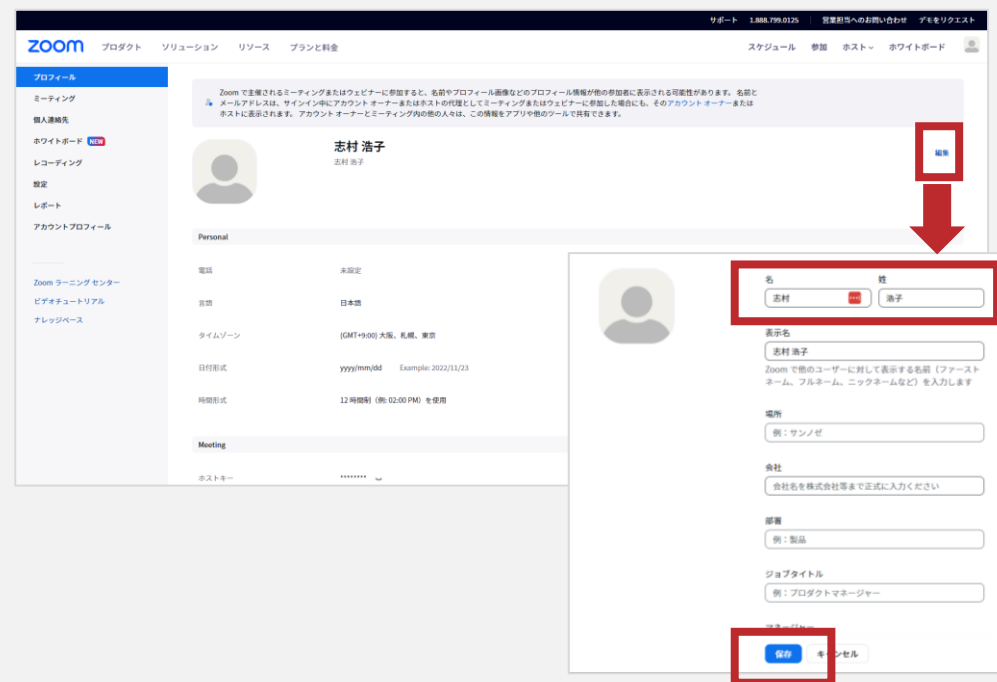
サポート 1.888.799.0125 営業担当へのお問い合わせ デモをリクエスト

zoom プロダクト ソリューション リソース プランと料金 スケジュール 参加 ホスト ホワイトボード

プロフィール
ミーティング
個人連絡先
ホワイトボード NEW
レコーディング
設定
レポート
アカウントプロフィール

Zoom ラーニング センター
ビデオチュートリアル
ナレッジベース

Zoom で主催されるミーティングまたはウェビナーに参加すると、名前やプロフィール画像などのプロフィール情報が他の参加者に表示される可能性があります。名前とメールアドレスは、サインイン中にアカウント オーナーまたはホストの代理としてミーティングまたはウェビナーに参加した場合にも、そのアカウント オーナーまたはホストに表示されます。アカウント オーナーとミーティング内の他の人々は、この情報をアプリや他のツールで共有できます。

志村 浩子
志村 浩子

編集

Personal

電話 未設定
言語 日本語
タイムゾーン (GMT+9:00) 大阪、札幌、東京
日付形式 yyyy/mm/dd Example: 2022/11/23
時間形式 12 時間制（例: 02:00 PM）を使用

Meeting

ホストキー ********

名 姓
志村 浩子
表示名
志村 浩子
Zoom で他のユーザーに対して表示する名前（ファーストネーム、フルネーム、ニックネームなど）を入力します
場所
例：サンノゼ
会社
会社名を株式会社等まで正式に入力ください
部署
例：製品
ジョブタイトル
例：プロダクトマネージャー
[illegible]
保存 キャンセル